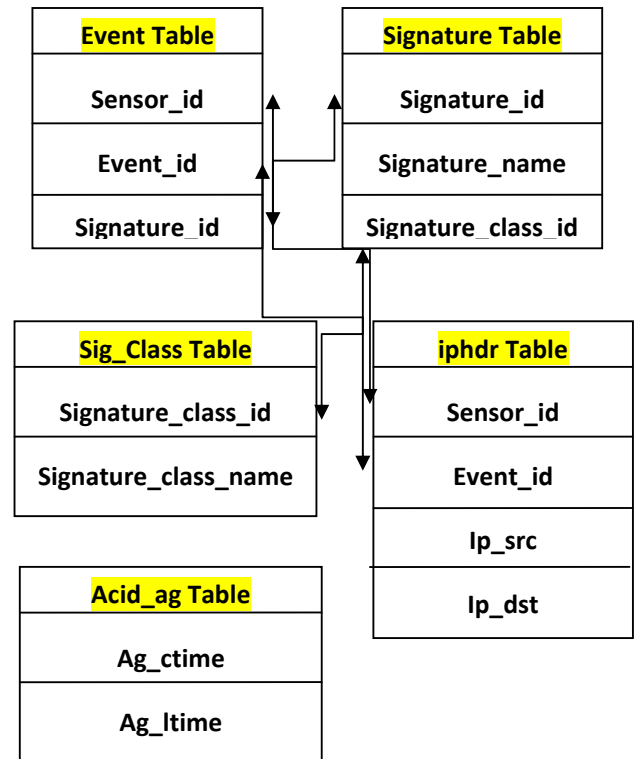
Event Table

Sensor_id

Event_id

Signature_id

Signature Table

Signature_id

Signature_name

Signature_class_id

Sig_Class Table

Signature_class_id

Signature_class_name

iphdr Table

Sensor_id

Event_id

Ip_src

Ip_dst

Acid_ag Table

Ag_ctime

Ag_ltime